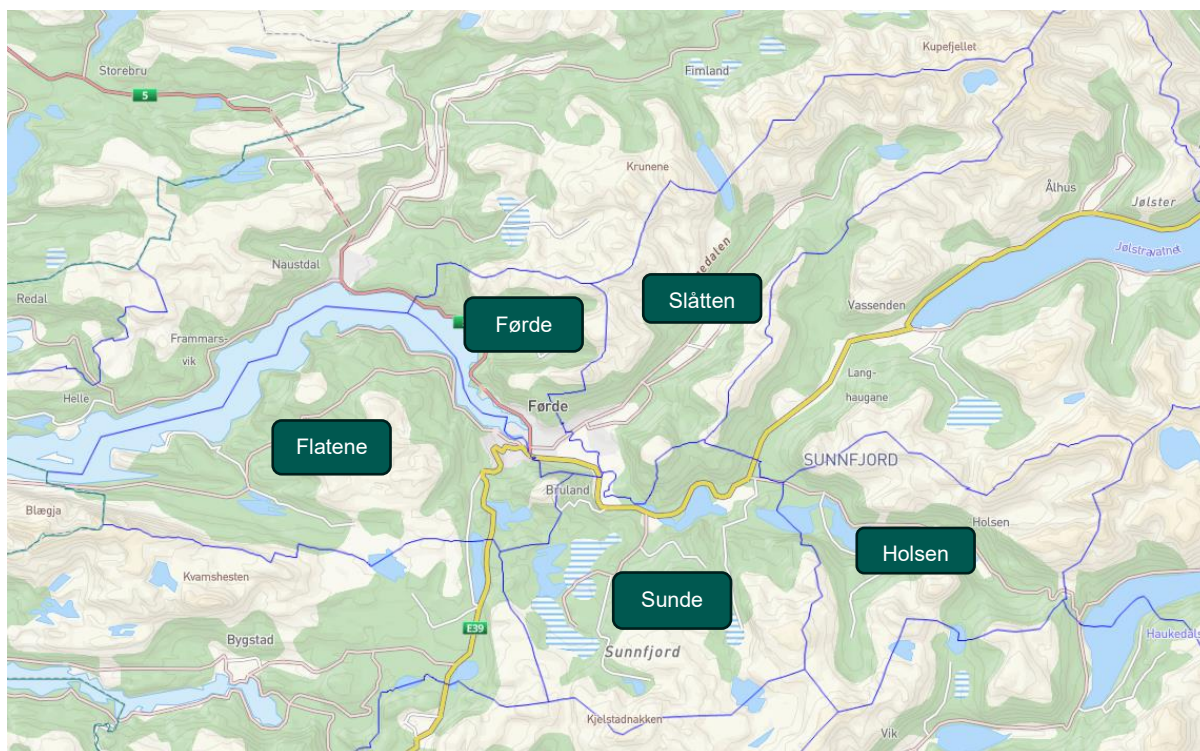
Storebru
5
Fimland
Kupefjellet
Krunene
Ålhus
Jølster
Jølstravatnet
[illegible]edalen
Naustdal
Redal
Førde
Slåtten
Vassenden
Frammarsvik
Lang-haugane
Helle
Førde
Flatene
SUNNFJORD
Bruland
Blægja
Holsen
Holsen
Kvamshesten
Sunde
E39
Sunnfjord
Bygstad
Haukedal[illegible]
Kjelstadnakken
Vik